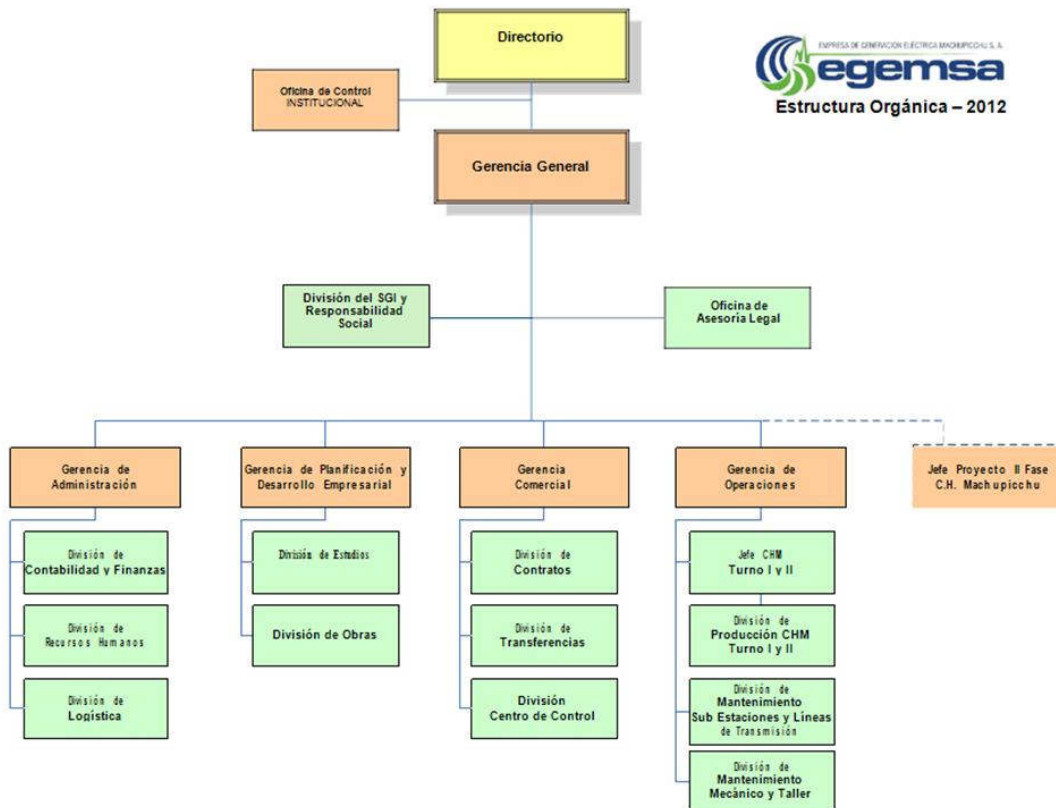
Directorio

EMPRESA DE GENERACION ELECTRICA MACHUPICCHU S. A.
egemsa
Estructura Orgánica – 2012

Oficina de Control INSTITUCIONAL

Gerencia General

División del SGI y Responsabilidad Social

Oficina de Asesoria Legal

Gerencia de Administración

División de Contabilidad y Finanzas

División de Recursos Humanos

División de Logística

Gerencia de Planificación y Desarrollo Empresarial

División de Estudios

División de Obras

Gerencia Comercial

División de Contratos

División de Transferencias

División Centro de Control

Gerencia de Operaciones

Jefe CHM Turno I y II

División de Producción CHM Turno I y II

División de Mantenimiento Sub Estaciones y Líneas de Transmisión

División de Mantenimiento Mecánico y Taller

Jefe Proyecto II Fase C.H. Machupicchu